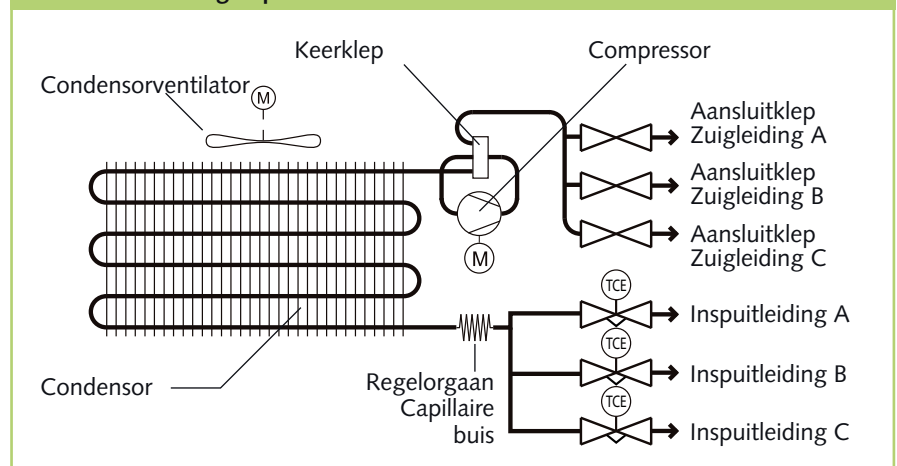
Keerklep

Compressor

Condensorventilator

M

Aansluitklep Zuigleiding A

Aansluitklep Zuigleiding B

Aansluitklep Zuigleiding C

M

TCE

Inspuitleiding A

TCE

Inspuitleiding B

TCE

Inspuitleiding C

Condensor

Regelorgaan Capillaire buis